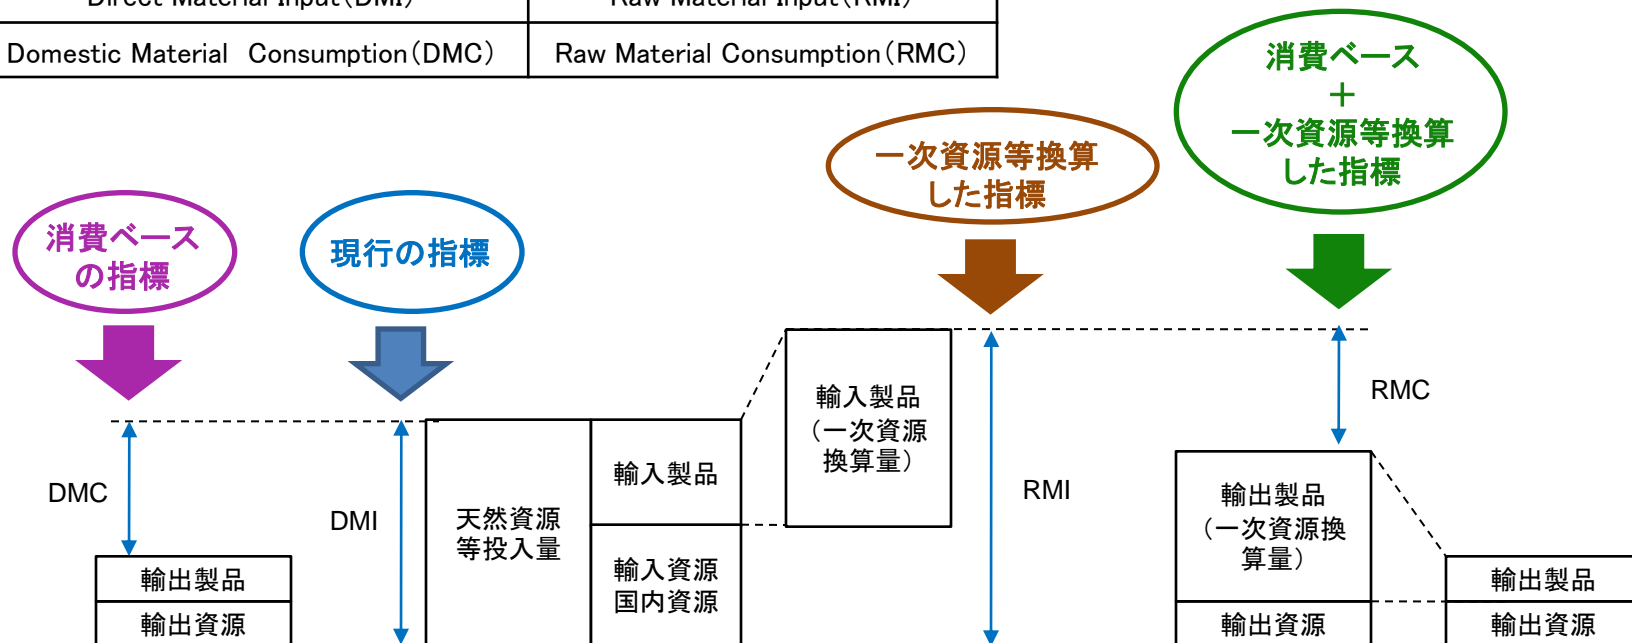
| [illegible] | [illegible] |
|---|---|
| Domestic Material Consumption（DMC） | Raw Material Consumption（RMC） |

消費ベース
＋
一次資源等換算
した指標

一次資源等換算
した指標

消費ベース
の指標

現行の指標

RMC

輸入製品
（一次資源
換算量）

DMC

DMI

天然資源
等投入量

輸入製品

RMI

輸出製品
（一次資源換
算量）

輸入資源
国内資源

輸出製品

輸出資源

輸出資源

輸出製品

輸出資源